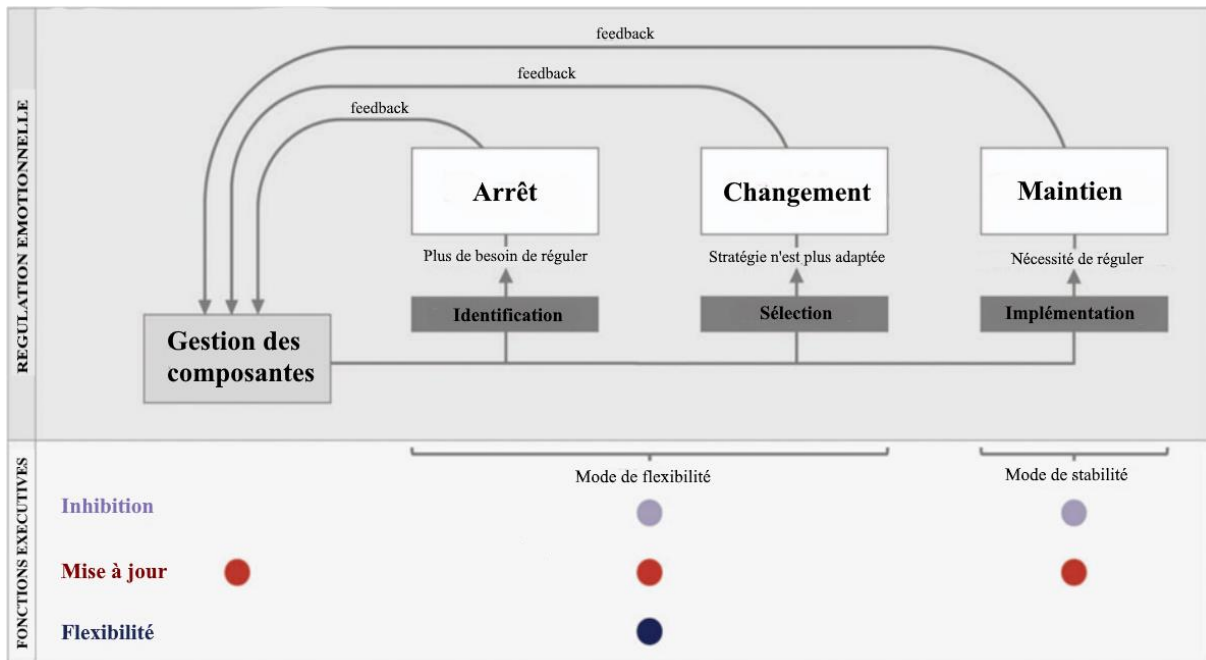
REGULATION EMOTIONNELLE

feedback

feedback

feedback

Arrêt

Changement

Maintien

Plus de besoin de réguler

Stratégie n'est plus adaptée

Nécessité de réguler

Identification

Sélection

Implémentation

Gestion des composantes

FONCTIONS EXECUTIVES

Mode de flexibilité

Mode de stabilité

Inhibition

Mise à jour

Flexibilité